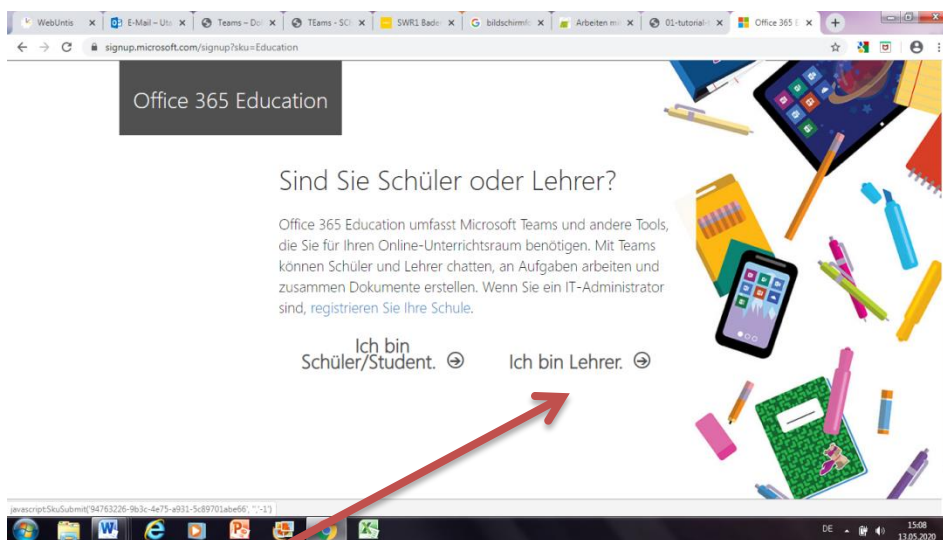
WebUntis ×
E-Mail – Uts ×
Teams – Dok ×
TEams - SCH ×
SWR1 Bade ×
bildschirmfo ×
Arbeiten mi ×
01-tutorial-t ×
Office 365 E ×

signup.microsoft.com/signup?sku=Education

Office 365 Education

Sind Sie Schüler oder Lehrer?

Office 365 Education umfasst Microsoft Teams und andere Tools, die Sie für Ihren Online-Unterrichtsraum benötigen. Mit Teams können Schüler und Lehrer chatten, an Aufgaben arbeiten und zusammen Dokumente erstellen. Wenn Sie ein IT-Administrator sind, registrieren Sie Ihre Schule.

Ich bin Schüler/Student.

Ich bin Lehrer.

javascript:SkuSubmit('94763226-9b3c-4e75-a931-5c89701abe66', '','-1')

DE
15:08
13.05.2020